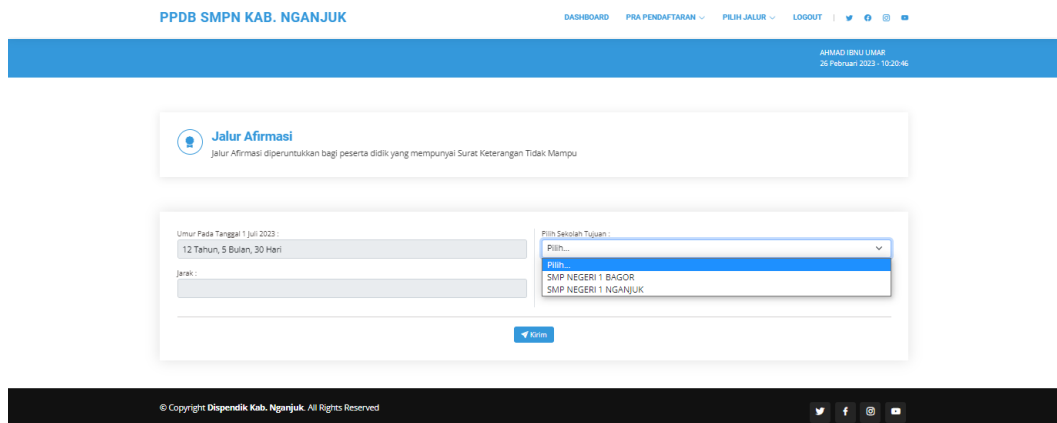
PPDB SMPN KAB. NGANJUK

DASHBOARD PRA PENDAFTARAN PILIH JALUR LOGOUT

AHMAD IBNU UMAR
26 Februari 2023 - 10:20:46

Jalur Afirmasi
Jalur Afirmasi diperuntukkan bagi peserta didik yang mempunyai Surat Keterangan Tidak Mampu

Umur Pada Tanggal 1 Juli 2023 :
12 Tahun, 5 Bulan, 30 Hari

Jarak :

Pilih Sekolah Tujuan :
Pilih...
Pilih...
SMP NEGERI 1 BAGOR
SMP NEGERI 1 NGANJUK

Kirim

© Copyright Dispendik Kab. Nganjuk. All Rights Reserved